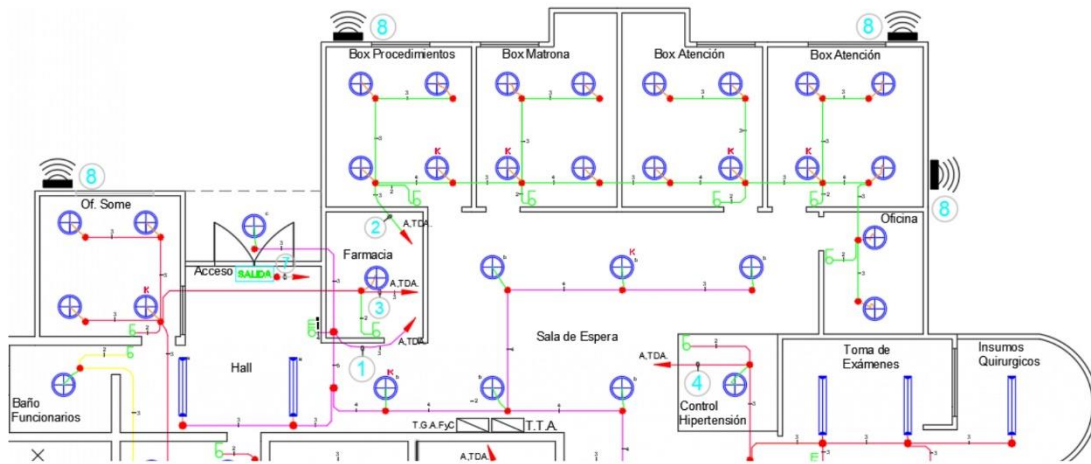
8
8
Box Procedimientos
Box Matrona
Box Atención
Box Atención
8
8
Of. Some
Oficina
2
A.TDA.
Acceso
SALIDA
Farmacia
A.TDA.
3
A.TDA.
1
Sala de Espera
Hall
A.TDA.
4
Control Hipertensión
Toma de Exámenes
Insumos Quirurgicos
Baño Funcionarios
T.G.A.FyC
T.T.A.
A.TDA.